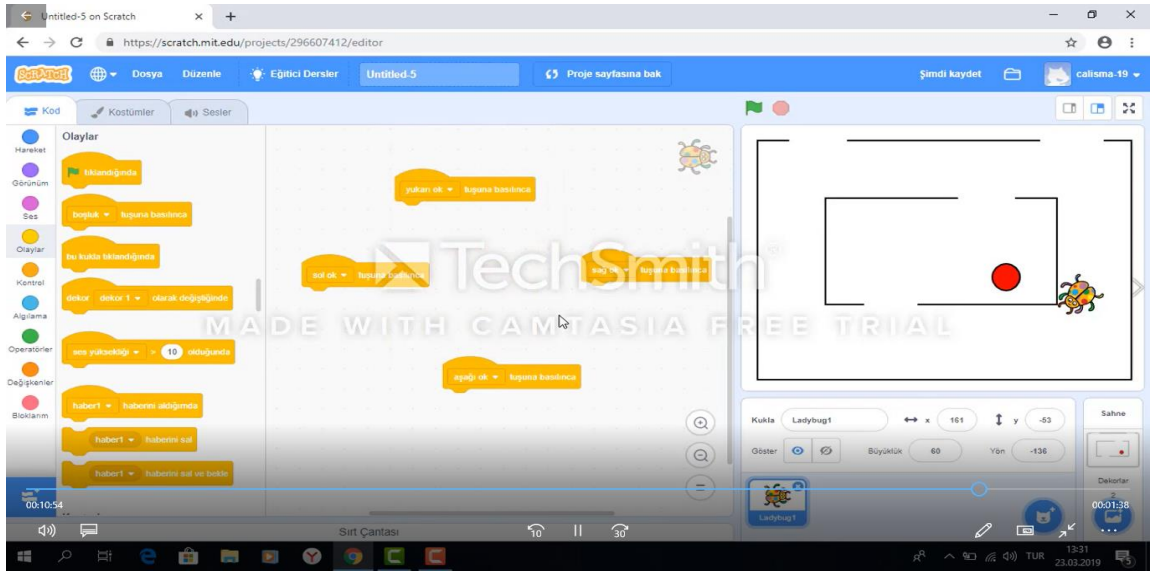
Untitled-5 on Scratch
https://scratch.mit.edu/projects/296607412/editor
Scratch Dosya Düzenle Eğitici Dersler Untitled-5 Proje sayfasına bak Şimdi kaydet calisma-19
Kod Kostümler Sesler
Hareket Görünüm Ses Olaylar Kontrol Algılama Operatörler Değişkenler Bloklarım
Olaylar
tıklandığında
boşluk tuşuna basılınca
bu kukla tıklandığında
dekor dekor 1 olarak değiştiğinde
ses yüksekliği > 10 olduğunda
haber1 haberini aldığımda
haber1 haberini sal
haber1 haberini sal ve bekle
yukarı ok tuşuna basılınca
sol ok tuşuna basılınca
sağ ok tuşuna basılınca
aşağı ok tuşuna basılınca
TechSmith
MADE WITH CAMTASIA FREE TRIAL
Kukla Ladybug1 x 161 y -53
Göster Büyüklük 60 Yön -136
Ladybug1
Sahne
Dekorlar 2
00:10:54
00:01:38
Sırt Çantası
10 30
TUR 13:31 23.03.2019